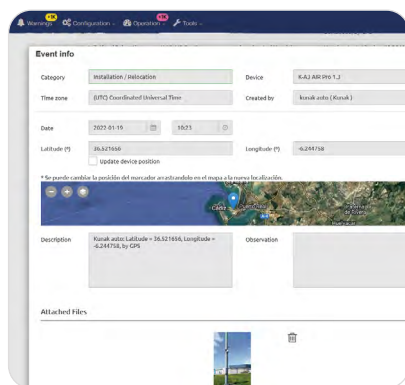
Warnings 14 Configuration Operation 18 Tools

Event info

Category Installation / Relocation

Device K-A3 AIR Pro 1.3

Time zone (UTC) Coordinated Universal Time

Created by kunak auto ( Kunak )

Date 2022-01-19

10:21

Latitude (º) 36.521656

Longitude (º) -6.244758

Update device position

* Se puede cambiar la posición del marcador arrastrándolo en el mapa a la nueva localización.

Cádiz

Description Kunak auto: Latitude = 36.521656, Longitude = -6.244758, by GPS

Observation

Attached Files